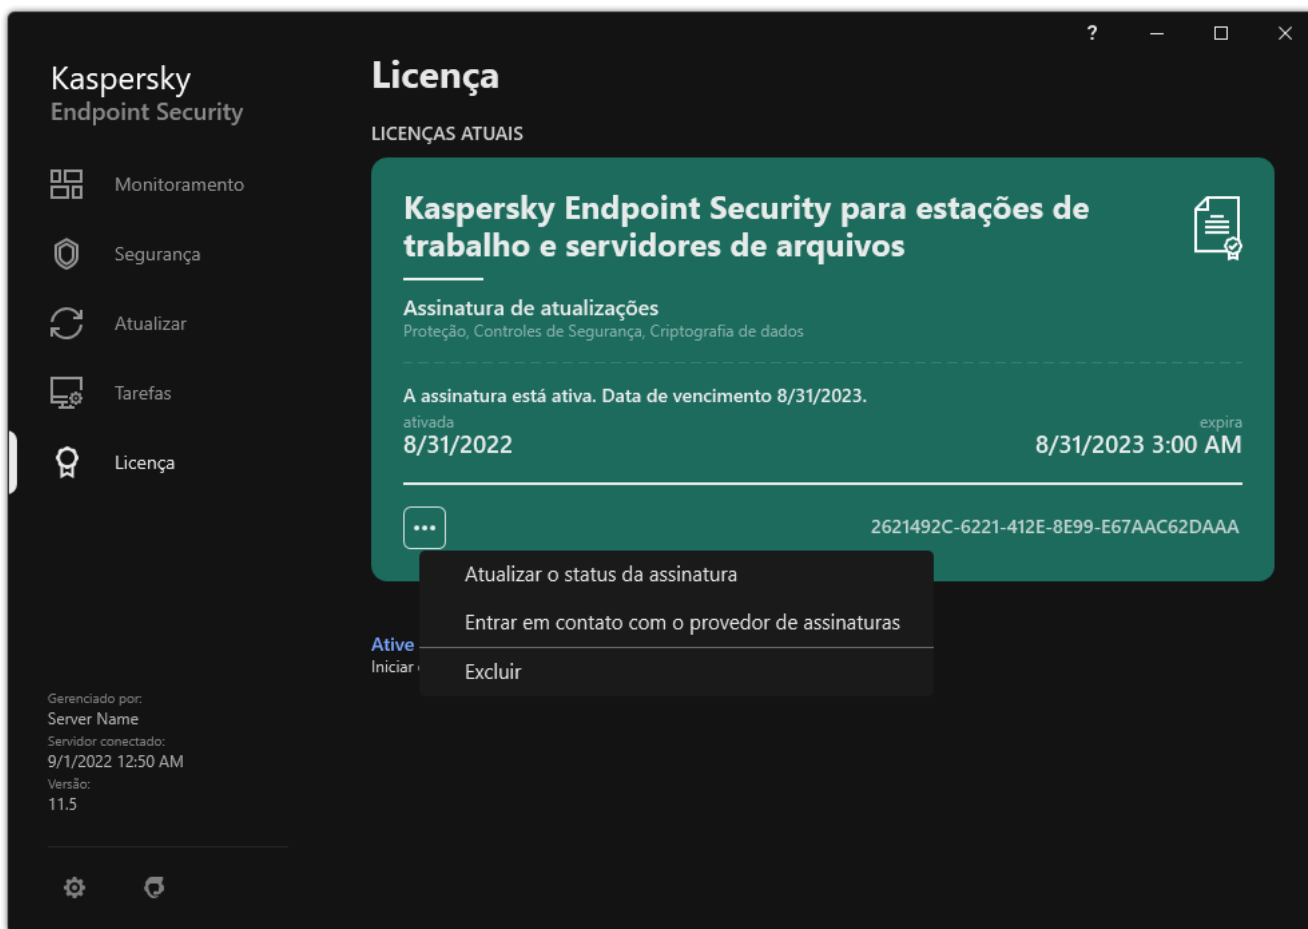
?

Kaspersky
Endpoint Security

Monitoramento

Segurança

Atualizar

Tarefas

Licença

Gerenciado por:
Server Name
Servidor conectado:
9/1/2022 12:50 AM
Versão:
11.5

Licença

LICENÇAS ATUAIS

Kaspersky Endpoint Security para estações de trabalho e servidores de arquivos

Assinatura de atualizações
Proteção, Controles de Segurança, Criptografia de dados

A assinatura está ativa. Data de vencimento 8/31/2023.
ativada
8/31/2022
expira
8/31/2023 3:00 AM

•••
2621492C-6221-412E-8E99-E67AAC62DAAA

Atualizar o status da assinatura
Entrar em contato com o provedor de assinaturas
Excluir

Ative
Iniciar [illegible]